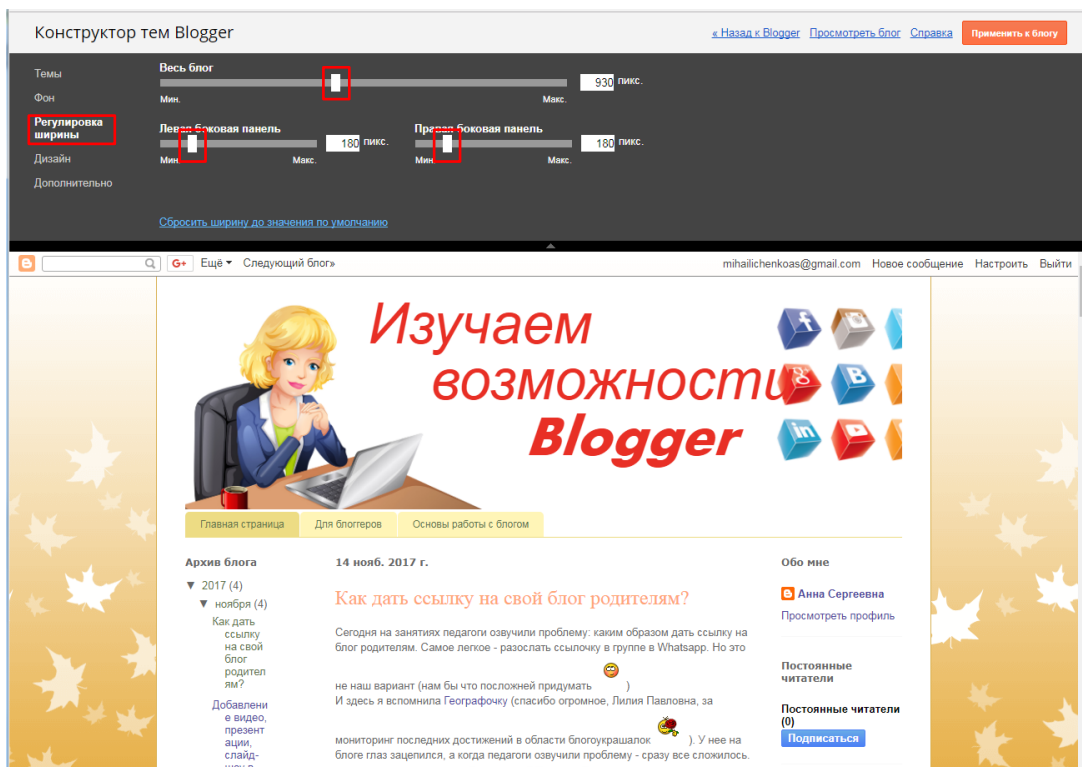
Конструктор тем Blogger

« Назад к Blogger Просмотреть блог Справка Применить к блогу

Темы
Фон
Регулировка ширины
Дизайн
Дополнительно

Весь блог
930 пикс.
Мин. Макс.

Левая боковая панель
180 пикс.
Мин. Макс.

Правая боковая панель
180 пикс.
Мин. Макс.

Сбросить ширину до значения по умолчанию

G+ Ещё ▾ Следующий блог»
mihailichenkoas@gmail.com Новое сообщение Настроить Выйти

Изучаем возможности Blogger

Главная страница Для блоггеров Основы работы с блогом

Архив блога
▼ 2017 (4)
▼ ноября (4)
Как дать ссылку на свой блог родителям?
Добавление видео, презентации, слайд-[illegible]

14 нояб. 2017 г.

Как дать ссылку на свой блог родителям?

Сегодня на занятиях педагоги озвучили проблему: каким образом дать ссылку на блог родителям. Самое легкое - разослать ссылочку в группе в Whatsapp. Но это не наш вариант (нам бы что посложней придумать )
И здесь я вспомнила Географочку (спасибо огромное, Лилия Павловна, за мониторинг последних достижений в области блогоукрашалок ). У нее на блоге глаз зацепился, а когда педагоги озвучили проблему - сразу все сложилось.

Обо мне
Анна Сергеевна
Просмотреть профиль

Постоянные читатели

Постоянные читатели (0)
Подписаться